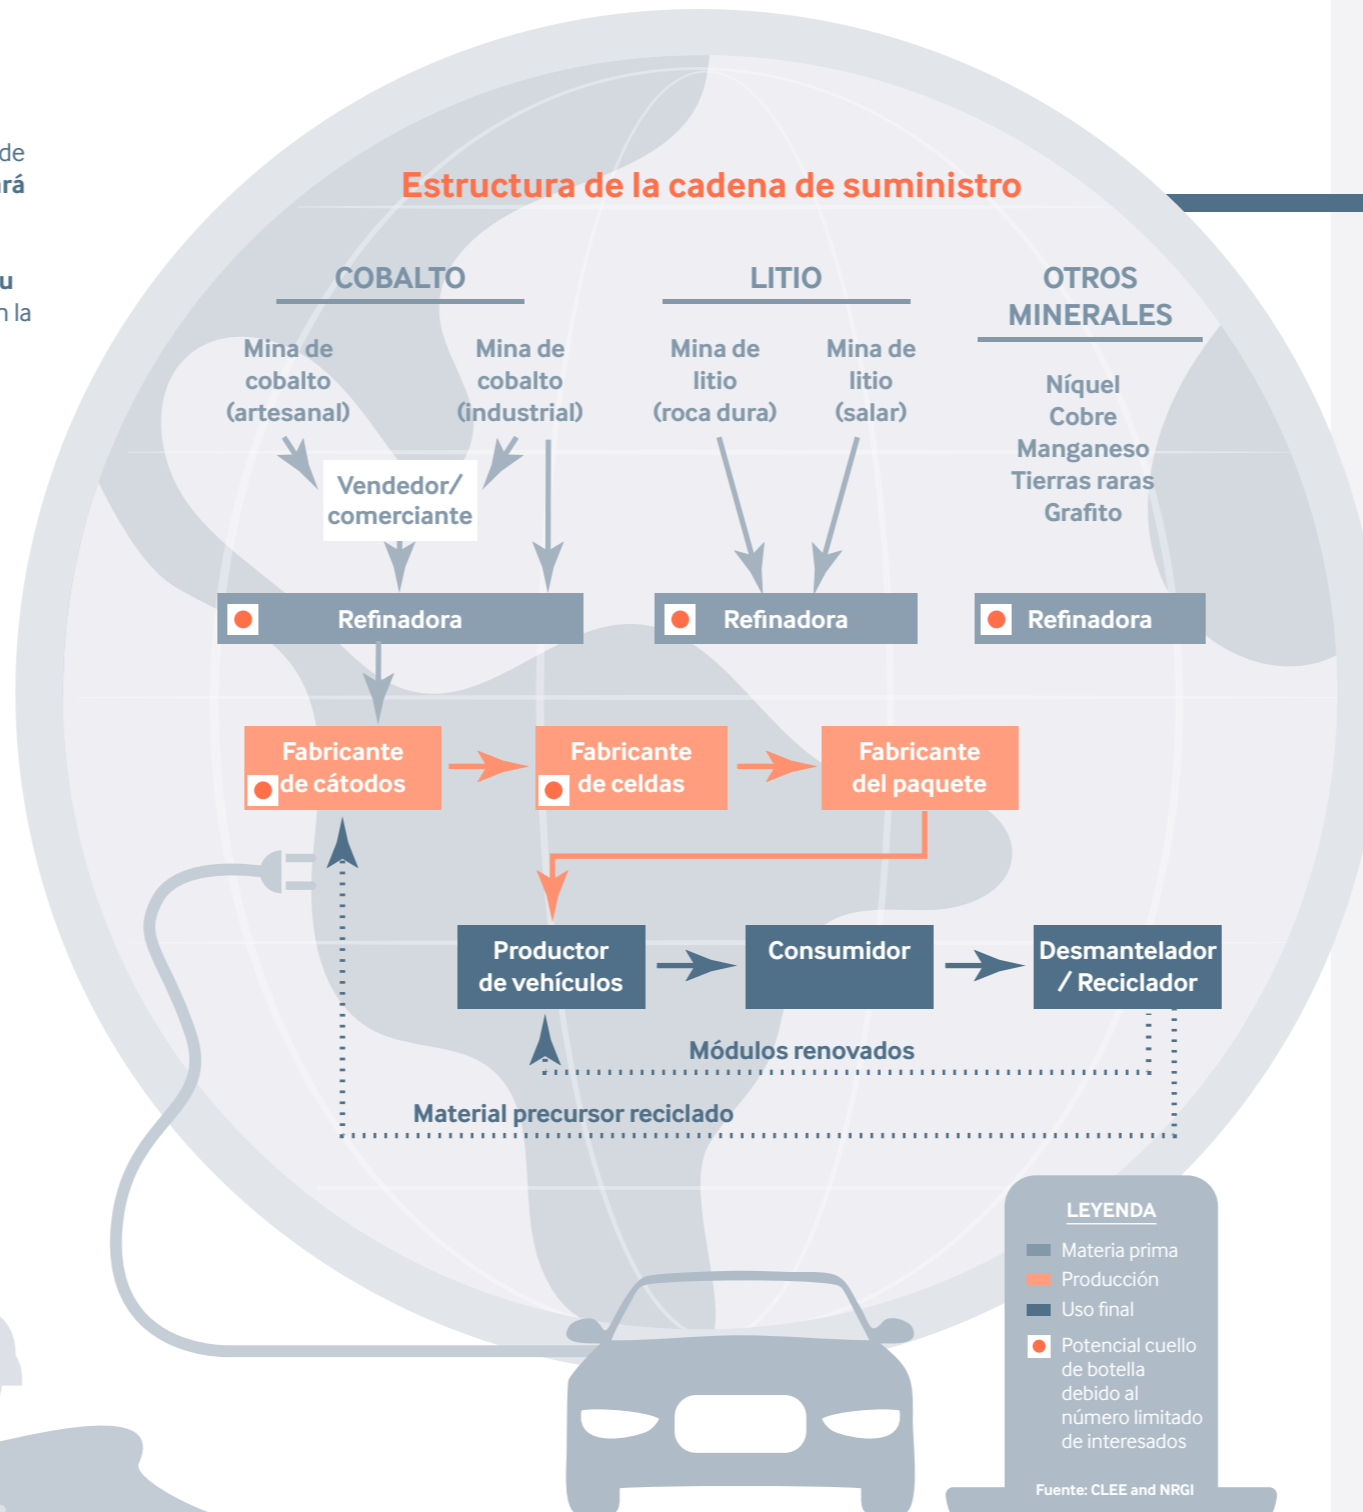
de
rá

u
n la

Estructura de la cadena de suministro

COBALTO

LITIO

OTROS MINERALES

Mina de cobalto (artesanal)

Mina de cobalto (industrial)

Mina de litio (roca dura)

Mina de litio (salar)

Níquel
Cobre
Manganeso
Tierras raras
Grafito

Vendedor/ comerciante

Refinadora

Refinadora

Refinadora

Fabricante de cátodos

Fabricante de celdas

Fabricante del paquete

Productor de vehículos

Consumidor

Desmantelador / Reciclador

Módulos renovados

Material precursor reciclado

LEYENDA
Materia prima
Producción
Uso final
Potencial cuello de botella debido al número limitado de interesados

Fuente: CLEE and NRGI